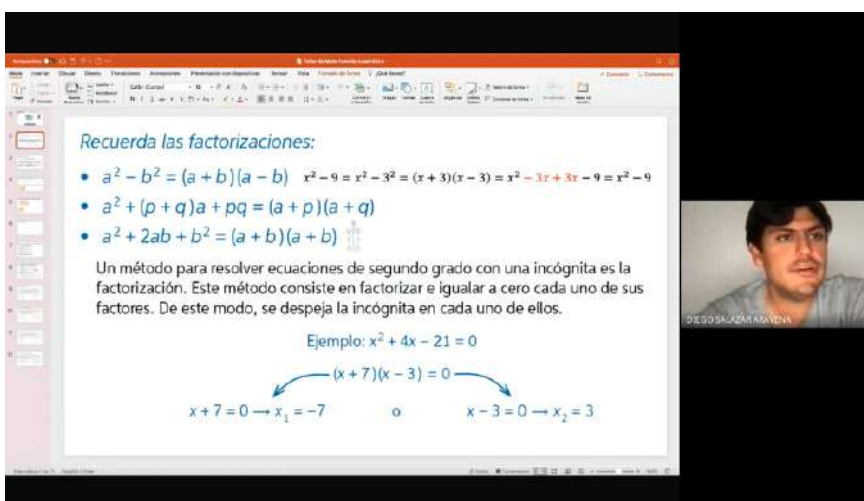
Recuerda las factorizaciones:

• $a^2 - b^2 = (a+b)(a-b)$ $x^2 - 9 = x^2 - 3^2 = (x+3)(x-3) = x^2 - 3x + 3x - 9 = x^2 - 9$

• $a^2 + (p+q)a + pq = (a+p)(a+q)$

• $a^2 + 2ab + b^2 = (a+b)(a+b)$

Un método para resolver ecuaciones de segundo grado con una incógnita es la factorización. Este método consiste en factorizar e igualar a cero cada uno de sus factores. De este modo, se despeja la incógnita en cada uno de ellos.

Ejemplo: $x^2 + 4x - 21 = 0$

$(x+7)(x-3) = 0$

$x + 7 = 0 \rightarrow x_1 = -7$ o $x - 3 = 0 \rightarrow x_2 = 3$

DIEGO SALAZAR ARAVENA